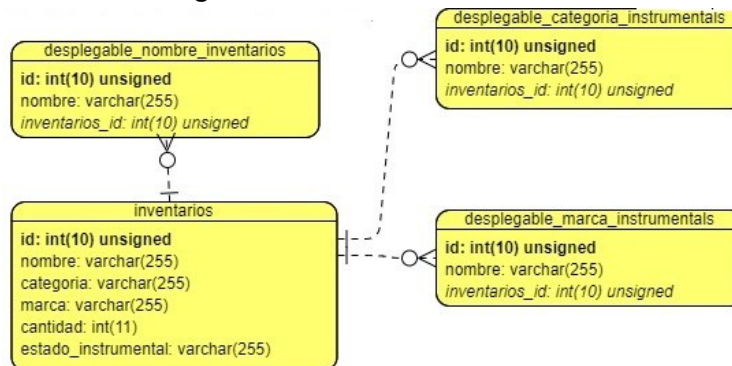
desplegable_nombre_inventarios
id: int(10) unsigned
nombre: varchar(255)
inventarios_id: int(10) unsigned

desplegable_categoria_instrumentals
id: int(10) unsigned
nombre: varchar(255)
inventarios_id: int(10) unsigned

inventarios
id: int(10) unsigned
nombre: varchar(255)
categoria: varchar(255)
marca: varchar(255)
cantidad: int(11)
estado_instrumental: varchar(255)

desplegable_marca_instrumentals
id: int(10) unsigned
nombre: varchar(255)
inventarios_id: int(10) unsigned